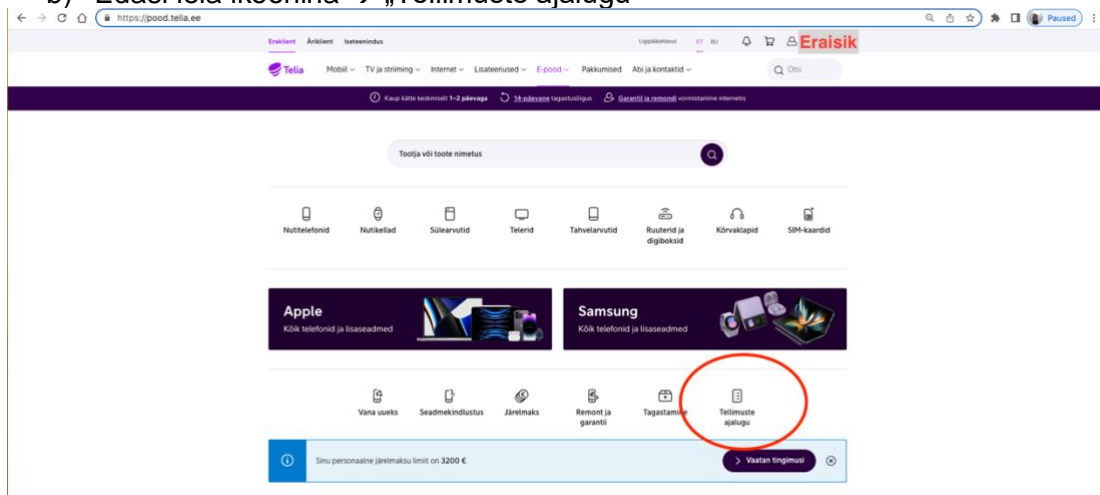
b) Edasi tela ikoonina → „Tellimuste ajalugu"

https://pood.telia.ee

Paused

Eraklient Äriklient Iseteenindus

Lihtsustatud keel ET RU

Eraisik

Telia

Mobiil TV ja striiming Internet Lisateenused E-pood Pakkumised Abi ja kontaktid

Otsi

Kaup kätte keskmiselt 1–2 päevaga 14-päevane tagastusõigus Garantii ja remondi vormistamine internetis

Tootja või toote nimetus

Nutitelefonid Nutikellad Sülearvutid Telerid Tahvelarvutid Ruuterid ja digiboksid Kõrvaklapid SIM-kaardid

Apple
Kõik telefonid ja lisaseadmed

Samsung
Kõik telefonid ja lisaseadmed

Vana uueks Seadmekindlustus Järelmaks Remont ja garantii Tagastamine Tellimuste ajalugu

Sinu personaalne järelmaksu limiit on 3200 €

Vaatan tingimusi